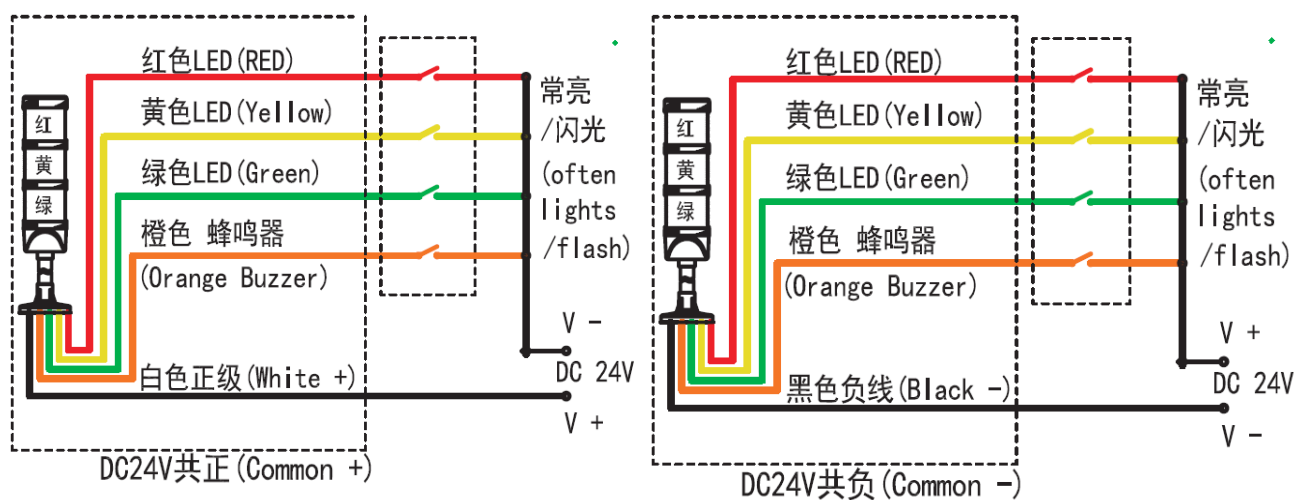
红色LED(RED)
黄色LED(Yellow)
绿色LED(Green)
橙色 蜂鸣器
(Orange Buzzer)
红
黄
绿
常亮
/闪光
(often
lights
/flash)
V -
DC 24V
V +
白色正级(White +)
DC24V共正(Common +)

红色LED(RED)
黄色LED(Yellow)
绿色LED(Green)
橙色 蜂鸣器
(Orange Buzzer)
红
黄
绿
常亮
/闪光
(often
lights
/flash)
V +
DC 24V
V -
黑色负线(Black -)
DC24V共负(Common -)